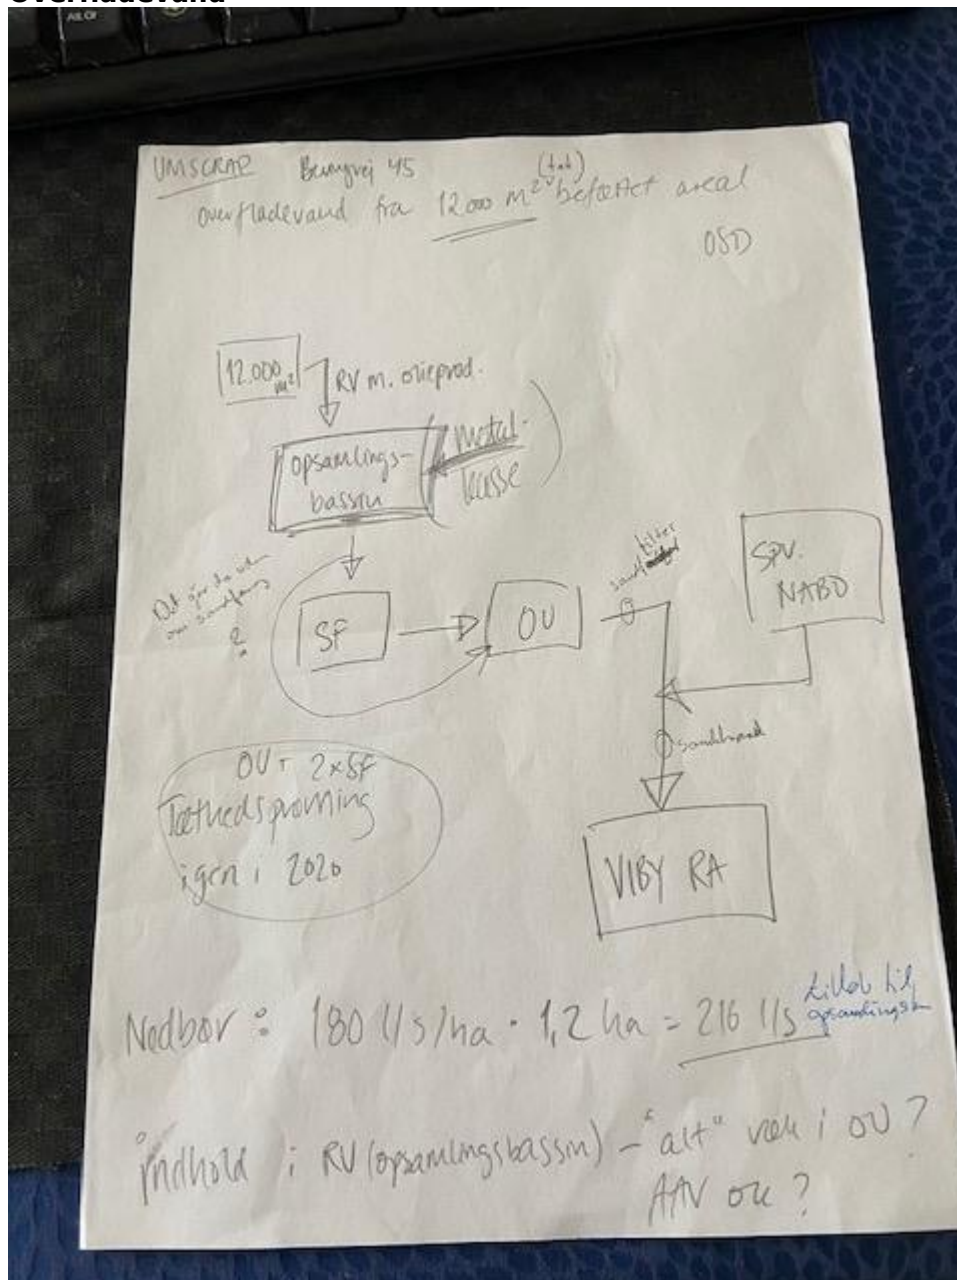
Overfladevand

UMSCRAP Bungvej 45
overfladevand fra 12.000 m² (tot) befæstet areal
OSD

12.000 m²
RV m. olieprod.
opsamlings-bassin
Metal-kasse
Ud før da ikke om sandfang ?
SF
OU
sandfilter
sandfang
SPV. NABO
sandfang
VIBY RA

OU = 2×SF
Tæthedsprøvning igen i 2020

Nedbør: 180 l/s/ha · 1,2 ha = 216 l/s tilløb til opsamlingsb.

Indhold: RV (opsamlingsbassin) – "alt" væk i OU ?
AIV ok ?